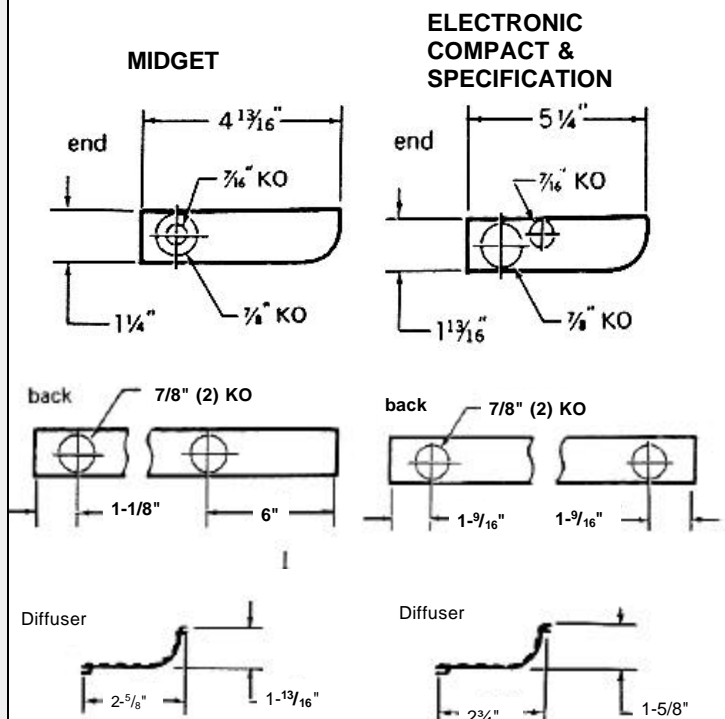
MIDGET

ELECTRONIC COMPACT & SPECIFICATION

end

$4\frac{13}{16}$"

$\frac{7}{16}$" KO

$\frac{7}{8}$" KO

$1\frac{1}{4}$"

end

$5\frac{1}{4}$"

$\frac{7}{16}$" KO

$\frac{7}{8}$" KO

$1\frac{13}{16}$"

back

7/8" (2) KO

1-1/8"

6"

back

7/8" (2) KO

1-$\frac{9}{16}$"

1-$\frac{9}{16}$"

Diffuser

2-$\frac{5}{8}$"

1-$\frac{13}{16}$"

Diffuser

$2\frac{3}{4}$"

1-5/8"